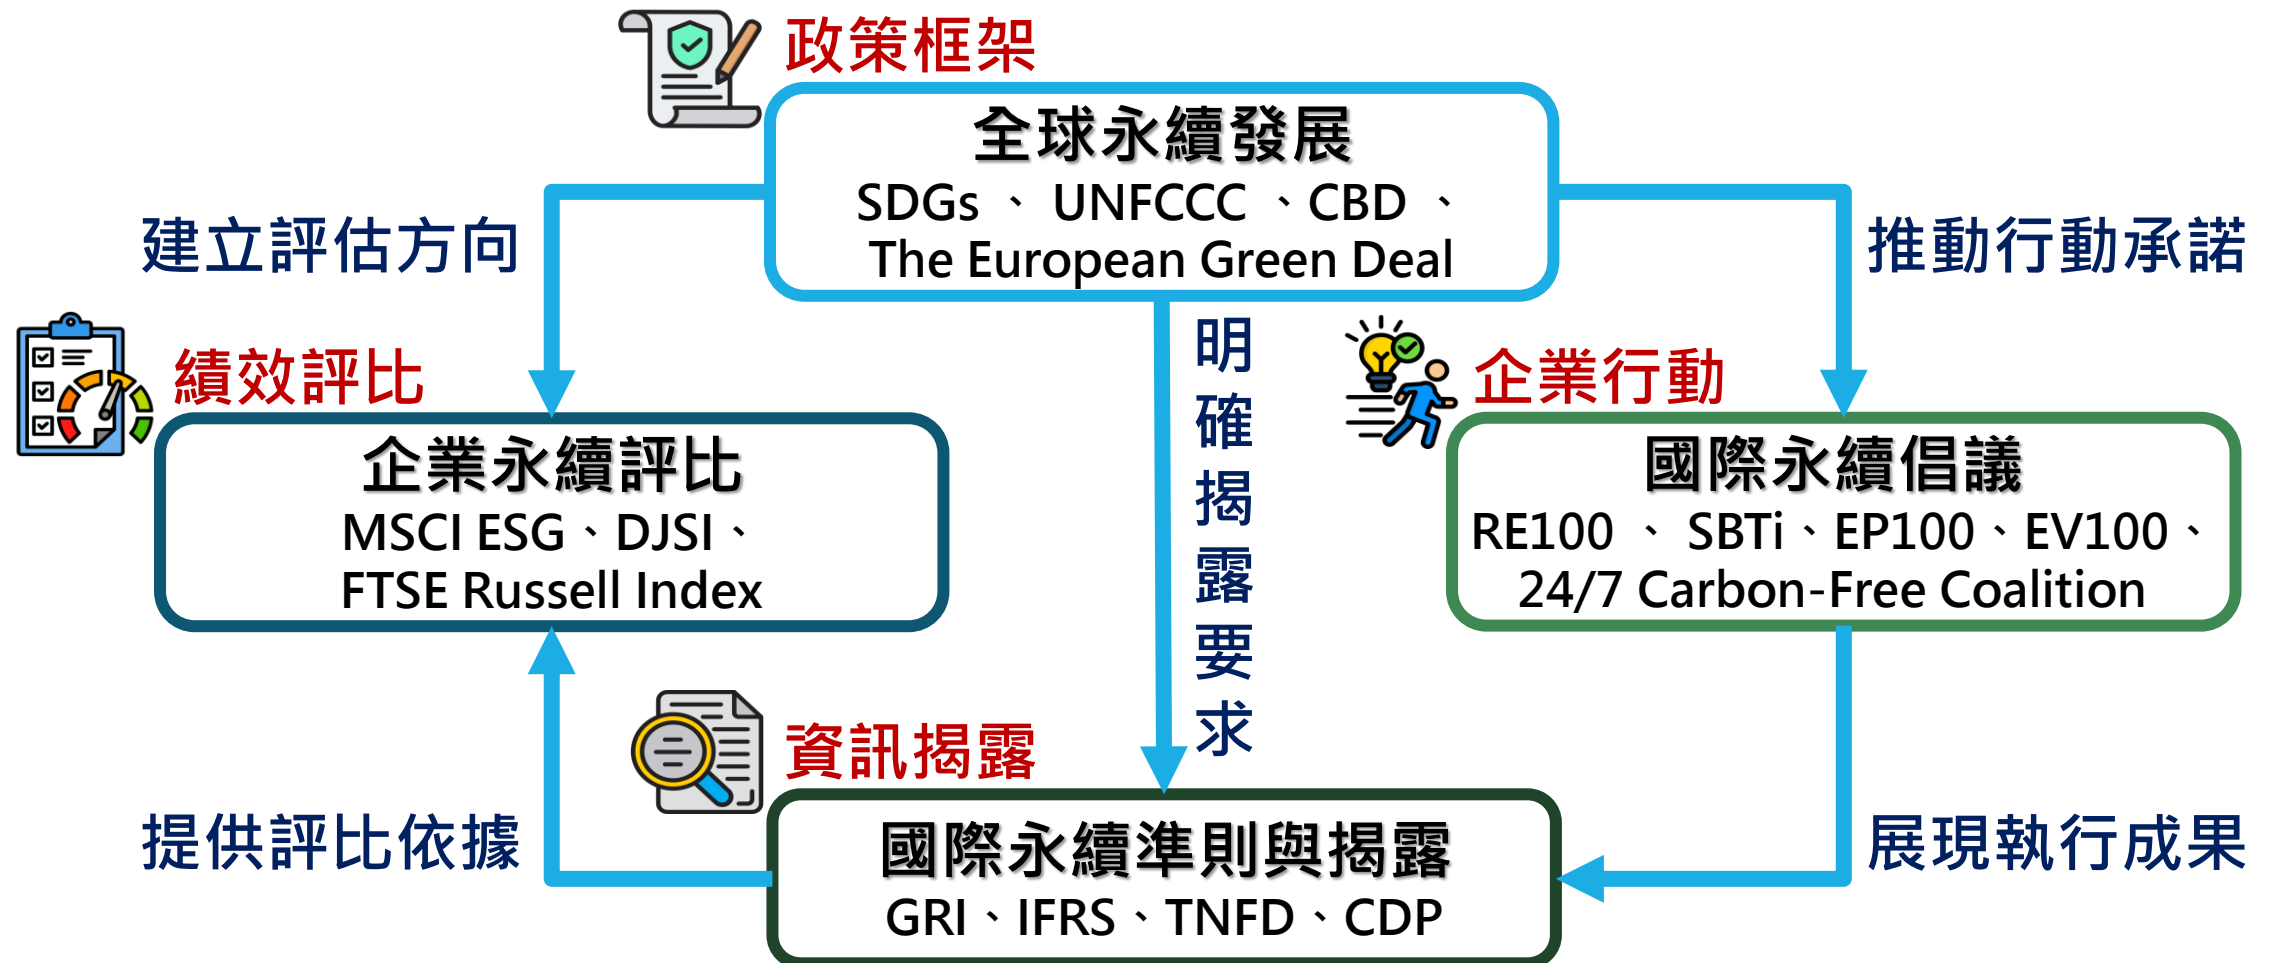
政策框架

全球永續發展
SDGs 、 UNFCCC 、CBD 、
The European Green Deal

建立評估方向

推動行動承諾

績效評比

企業永續評比
MSCI ESG、DJSI、
FTSE Russell Index

明確揭露要求

企業行動

國際永續倡議
RE100 、 SBTi、EP100、EV100、
24/7 Carbon-Free Coalition

資訊揭露

提供評比依據

展現執行成果

國際永續準則與揭露
GRI、IFRS、TNFD、CDP